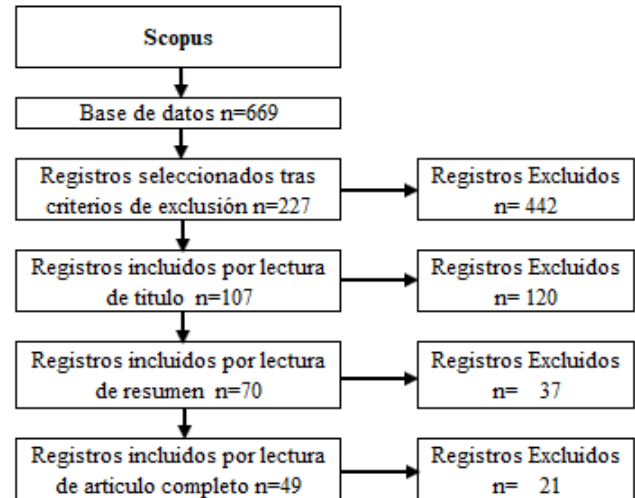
Scopus

Base de datos n=669

Registros seleccionados tras criterios de exclusión n=227

Registros Excluidos n= 442

Registros incluidos por lectura de titulo n=107

Registros Excluidos n= 120

Registros incluidos por lectura de resumen n=70

Registros Excluidos n= 37

Registros incluidos por lectura de articulo completo n=49

Registros Excluidos n= 21